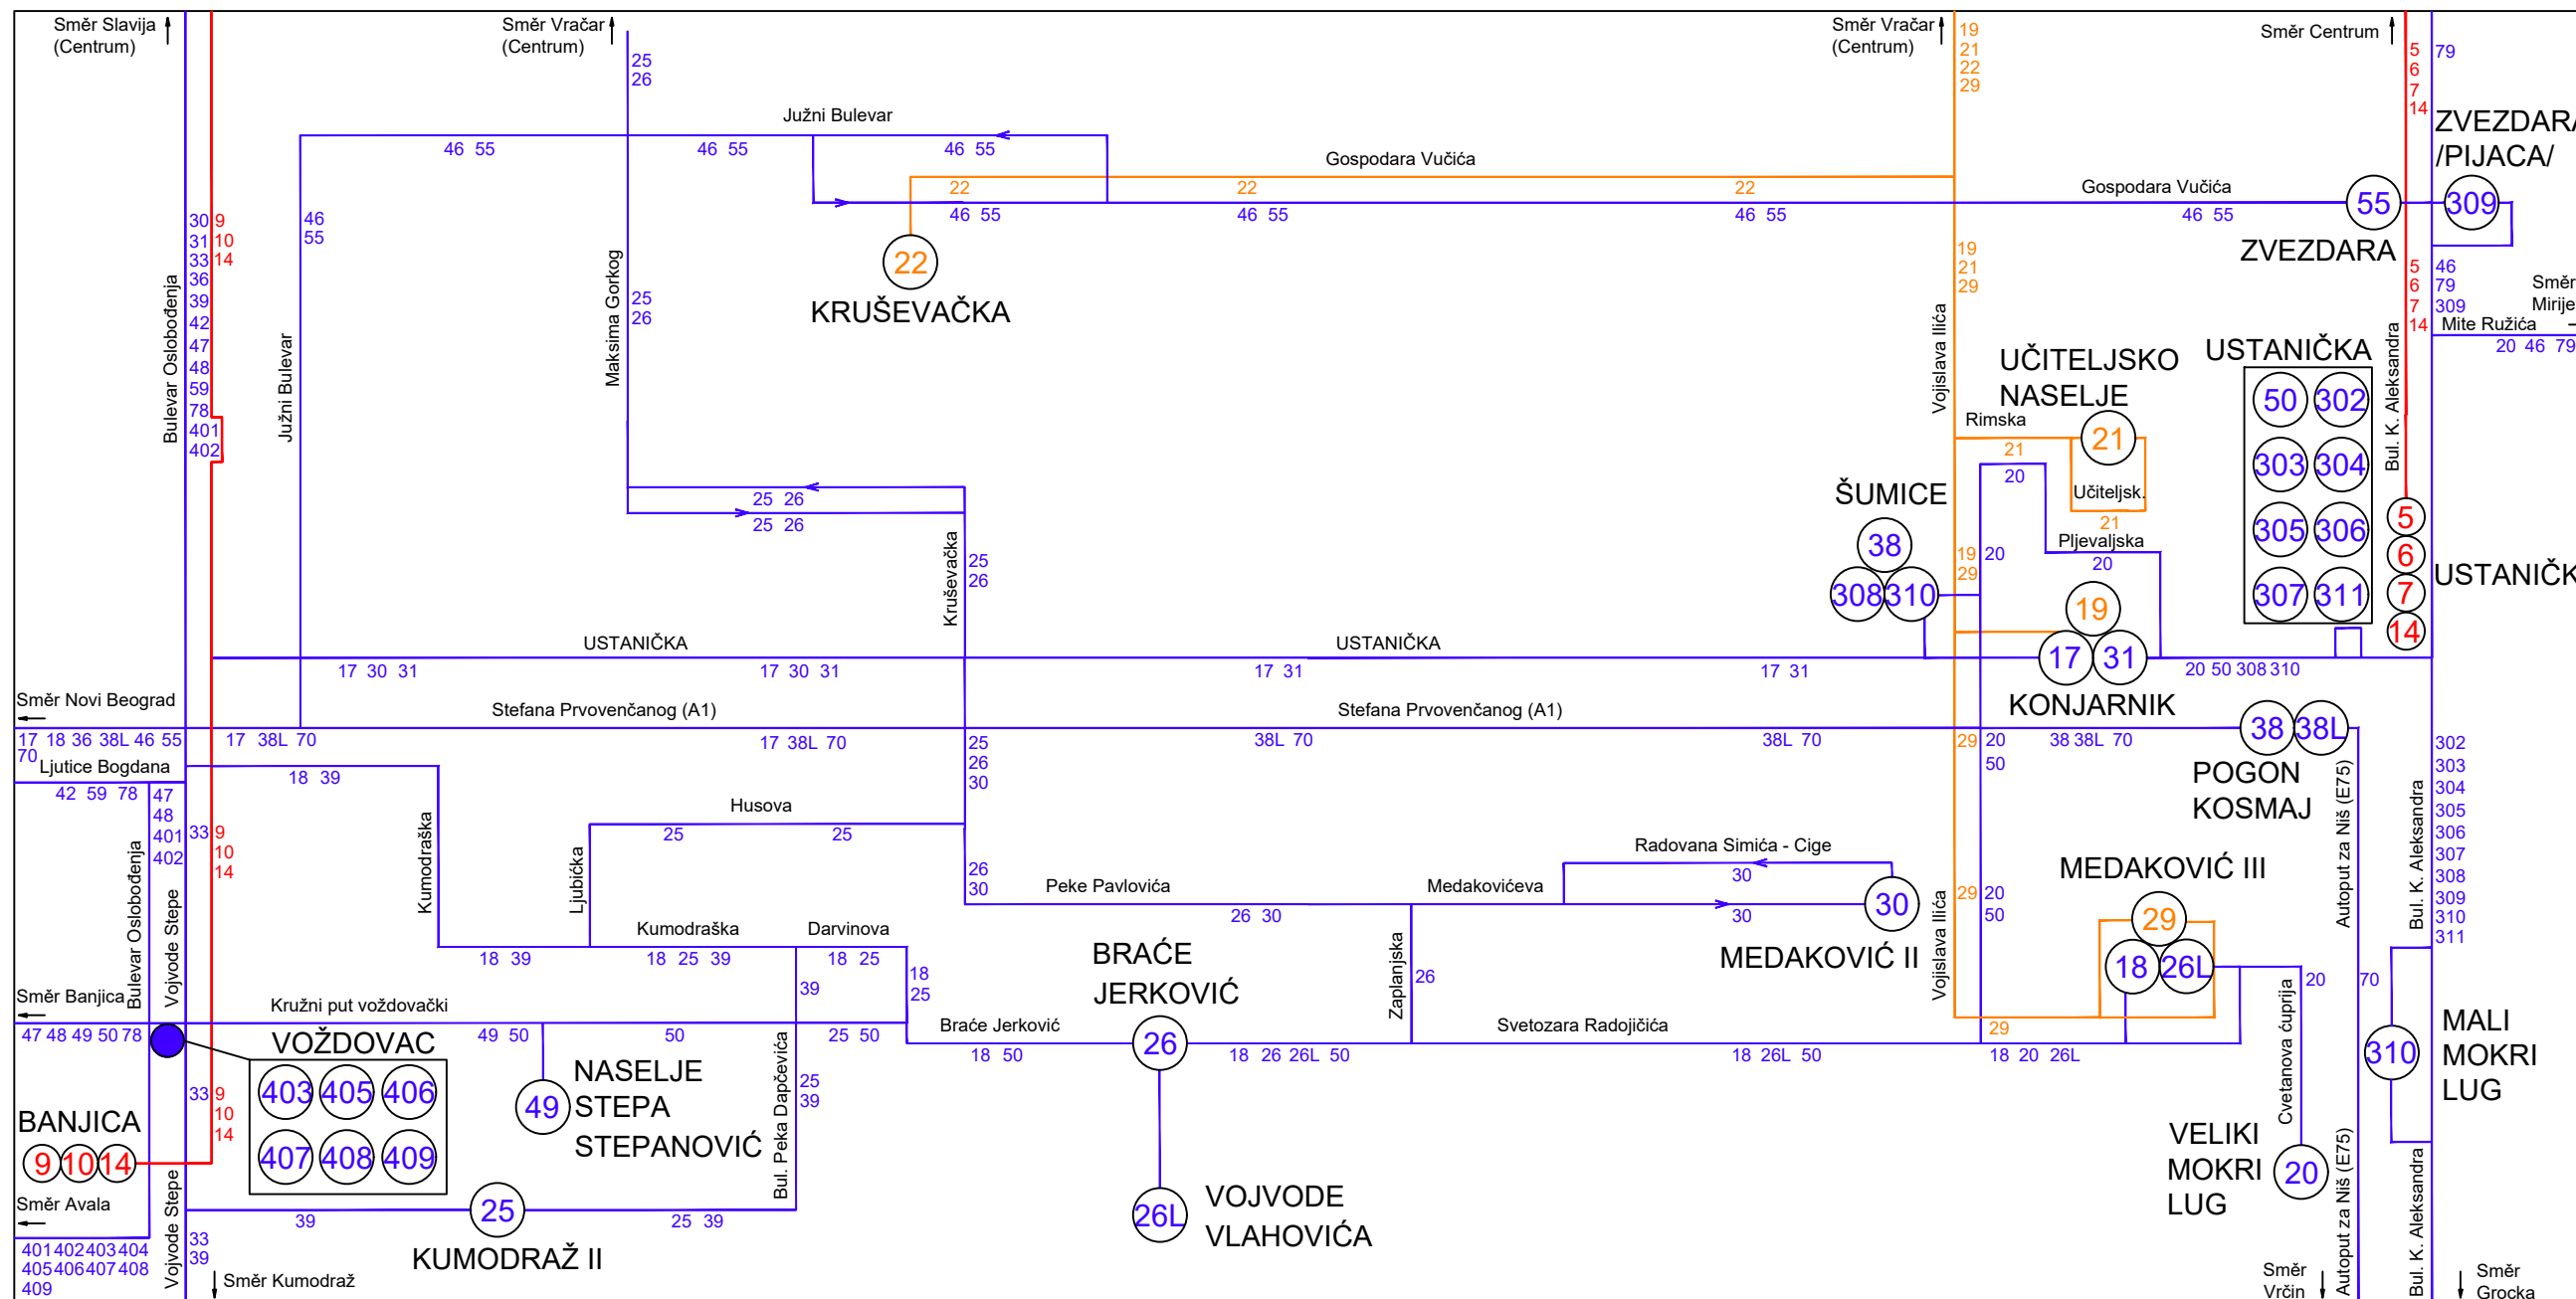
Směr Slavija (Centrum)
Směr Vračar (Centrum)
25 26
Južni Bulevar
46 55
46 55
46 55
Gospodara Vučića
22
22
22
46 55
46 55
46 55
Směr Vračar (Centrum)
19 21 22 29
Směr Centrum
5 6 7 14
79
ZVEZDARA /PIJACA/
Gospodara Vučića
46 55
55
309
ZVEZDARA
30 31 33 36 39 42 47 48 59 78 401 402
9 10 14
Bulevar Oslobođenja
46 55
Južni Bulevar
Maksima Gorkog
25 26
22
KRUŠEVAČKA
19 21 29
Vojislava Ilića
5 6 7 14
46 79 309
Směr Mirije
Mite Ružića
20 46 79
UČITELJSKO NASELJE
Rimska
21
21
20
Učiteljsk.
21
Pljevaljska
20
USTANIČKA
50 302
303 304
305 306
307 311
Bul. K. Aleksandra
5
6
7
14
USTANIČK
ŠUMICE
38
308 310
19 29
20
19
25 26
25 26
Kruševačka
25 26
USTANIČKA
USTANIČKA
17 30 31
17 30 31
17 31
17 31
17 31
20 50 308 310
KONJARNIK
Směr Novi Beograd
Stefana Prvovenčanog (A1)
Stefana Prvovenčanog (A1)
17 18 36 38L 46 55 70
17 38L 70
17 38L 70
25 26 30
38L 70
38L 70
29
20 50
38 38L 70
38 38L
POGON KOSMAJ
Ljutice Bogdana
18 39
42 59 78
47 48 401 402
33 9 10 14
Bulevar Oslobođenja
Vojvode Stepe
Kumodraška
Husova
25
25
Ljubička
26 30
Peke Pavlovića
Radovana Simića - Cige
30
Medakovićeva
30
30
MEDAKOVIĆ II
26 30
Autoput za Niš (E75)
Bul. K. Aleksandra
302 303 304 305 306 307 308 309 310 311
MEDAKOVIĆ III
29 20 50
29
18 26L
Kumodraška
Darvinova
18 39
18 25 39
18 25
39
18 25
BRAĆE JERKOVIĆ
Zaplanjska
26
Vojislava Ilića
Cvetanova ćuprija
20
70
Směr Banjica
Kružni put voždovački
47 48 49 50 78
VOŽDOVAC
403 405 406
407 408 409
49 50
50
49
NASELJE STEPA STEPANOVIĆ
Bul. Peka Dapčevića
25 39
25 50
Braće Jerković
18 50
26
18 26 26L 50
Svetozara Radojičića
18 26L 50
29
18 20 26L
310
MALI MOKRI LUG
BANJICA
9 10 14
33 9 10 14
Směr Avala
25
39
25 39
KUMODRAŽ II
26L
VOJVODE VLAHOVIĆA
VELIKI MOKRI LUG
20
401 402 403 404 405 406 407 408 409
Vojvode Stepe
33 39
Směr Kumodraž
Směr Vrčin
Autoput za Niš (E75)
Bul. K. Aleksandra
Směr Grocka